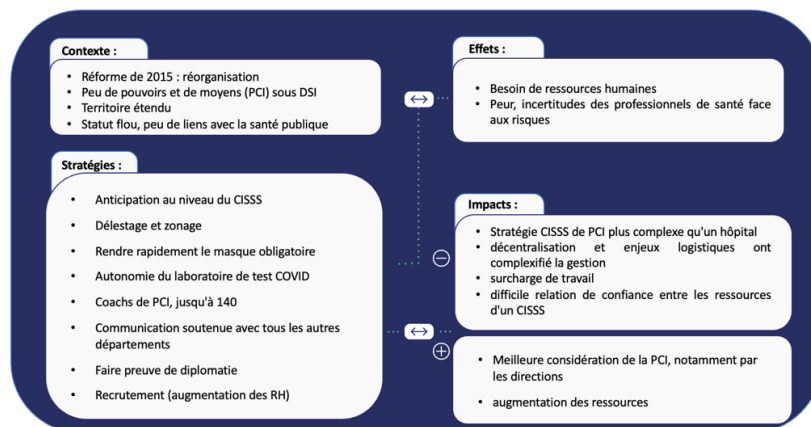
Contexte :

- Réforme de 2015 : réorganisation
- Peu de pouvoirs et de moyens (PCI) sous DSI
- Territoire étendu
- Statut flou, peu de liens avec la santé publique

Effets :

- Besoin de ressources humaines
- Peur, incertitudes des professionnels de santé face aux risques

$\leftrightarrow$

Stratégies :

- Anticipation au niveau du CISSS
- Délestage et zonage
- Rendre rapidement le masque obligatoire
- Autonomie du laboratoire de test COVID
- Coachs de PCI, jusqu'à 140
- Communication soutenue avec tous les autres départements
- Faire preuve de diplomatie
- Recrutement (augmentation des RH)

Impacts :

$\ominus$

- Stratégie CISSS de PCI plus complexe qu'un hôpital
- décentralisation et enjeux logistiques ont complexifié la gestion
- surcharge de travail
- difficile relation de confiance entre les ressources d'un CISSS

$\leftrightarrow$

$\oplus$

- Meilleure considération de la PCI, notamment par les directions
- augmentation des ressources